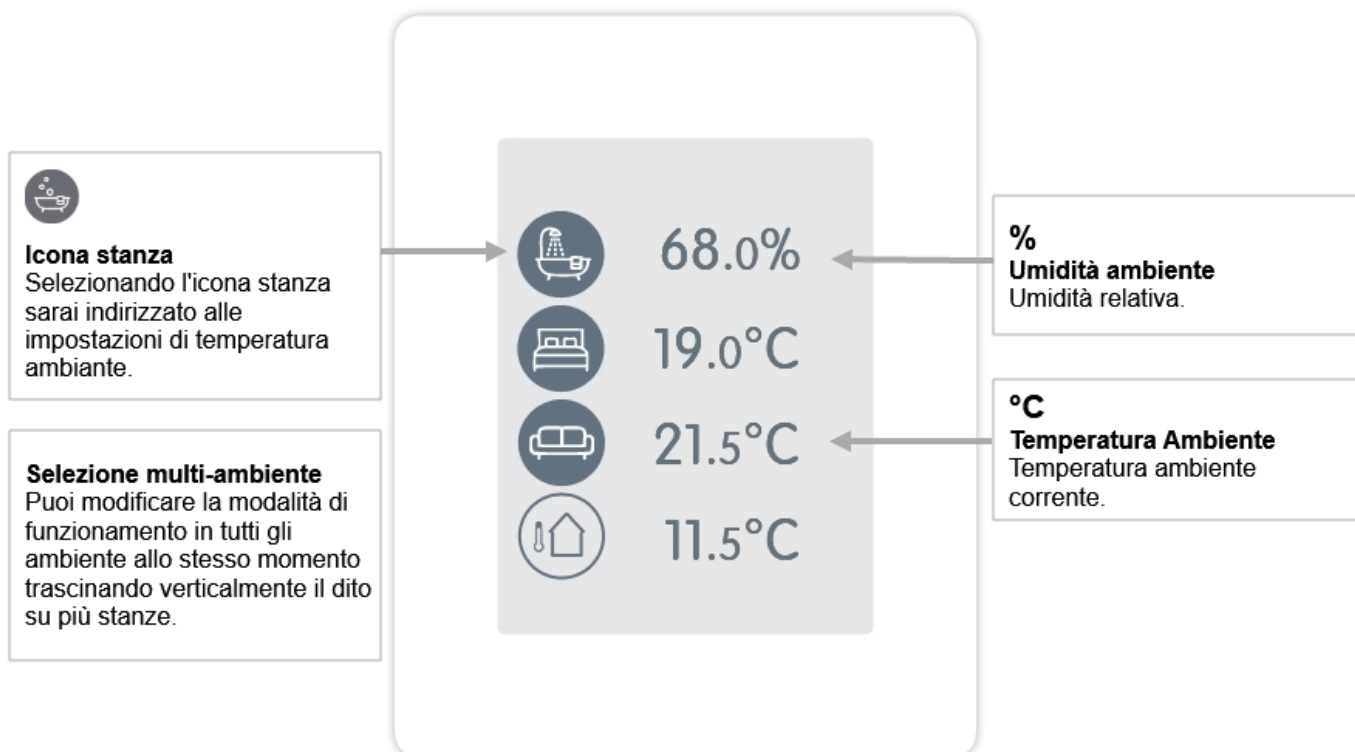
Icona stanza
Selezionando l'icona stanza sarai indirizzato alle impostazioni di temperatura ambiante.

Selezione multi-ambiente
Puoi modificare la modalità di funzionamento in tutti gli ambiente allo stesso momento trascinando verticalmente il dito su più stanze.

68.0%
19.0°C
21.5°C
11.5°C

%
Umidità ambiente
Umidità relativa.

°C
Temperatura Ambiente
Temperatura ambiente corrente.